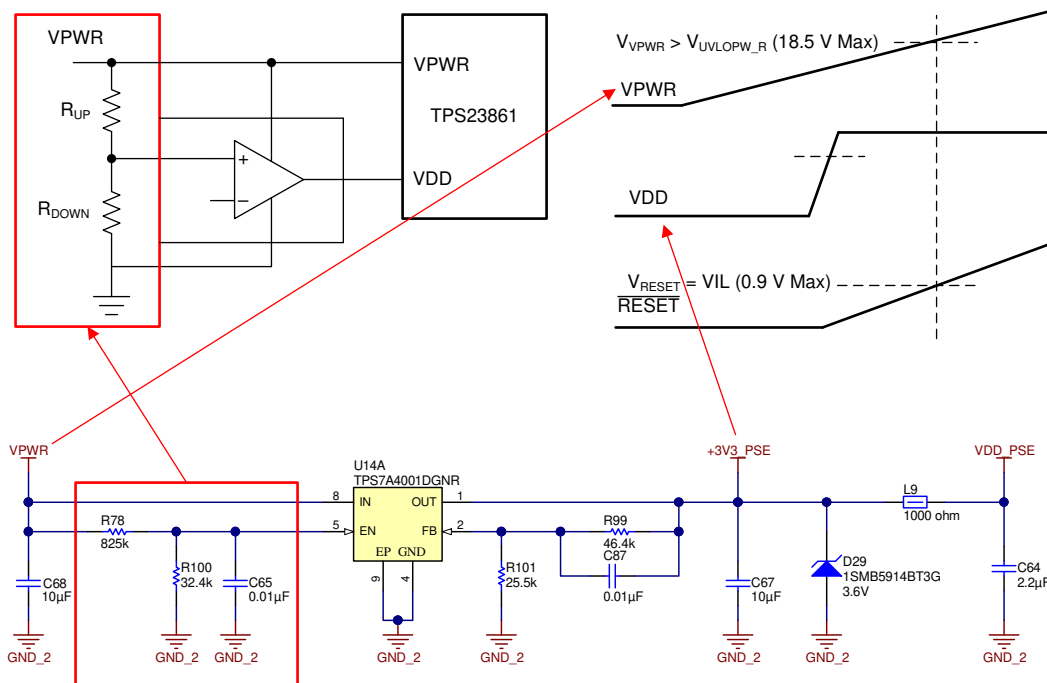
VPWR

$R_{UP}$

$R_{DOWN}$

VPWR

TPS23861

VDD

$V_{VPWR} > V_{UVLOPW\_R}$ (18.5 V Max)

VPWR

VDD

$V_{RESET}$ = VIL (0.9 V Max)

$\overline{\text{RESET}}$

VPWR

U14A
TPS7A4001DGNR

8 IN OUT 1

5 EN FB 2

EP GND

9 4

R78
825k

R100
32.4k

C65
0.01µF

C68
10µF

GND_2 GND_2 GND_2 GND_2

R101
25.5k

GND_2

R99
46.4k

C87
0.01µF

+3V3_PSE

C67
10µF

GND_2

D29
1SMB5914BT3G
3.6V

GND_2

L9
1000 ohm

VDD_PSE

C64
2.2µF

GND_2